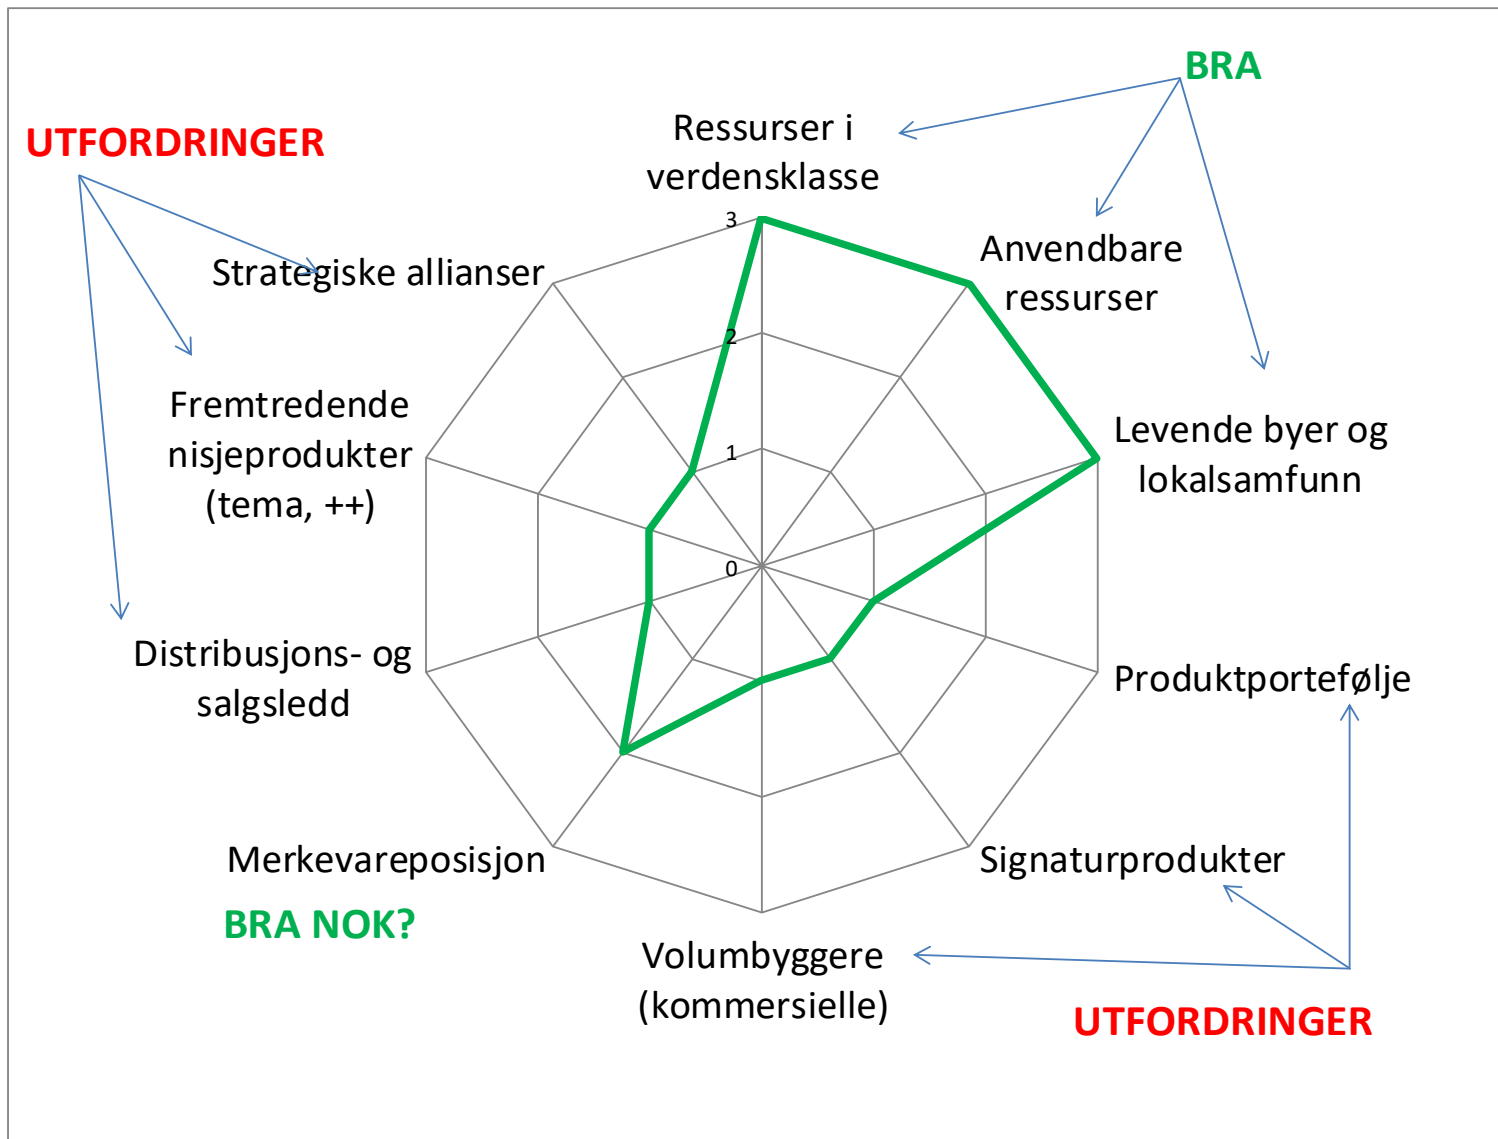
BRA

UTFORDRINGER

Ressurser i verdensklasse

3

Anvendbare ressurser

Strategiske allianser

2

Fremtredende nisjeprodukter (tema, ++)

1

Levende byer og lokalsamfunn

0

Distribusjons- og salgsledd

Produktportefølje

Merkevareposisjon

Signaturprodukter

BRA NOK?

Volumbyggere (kommersielle)

UTFORDRINGER